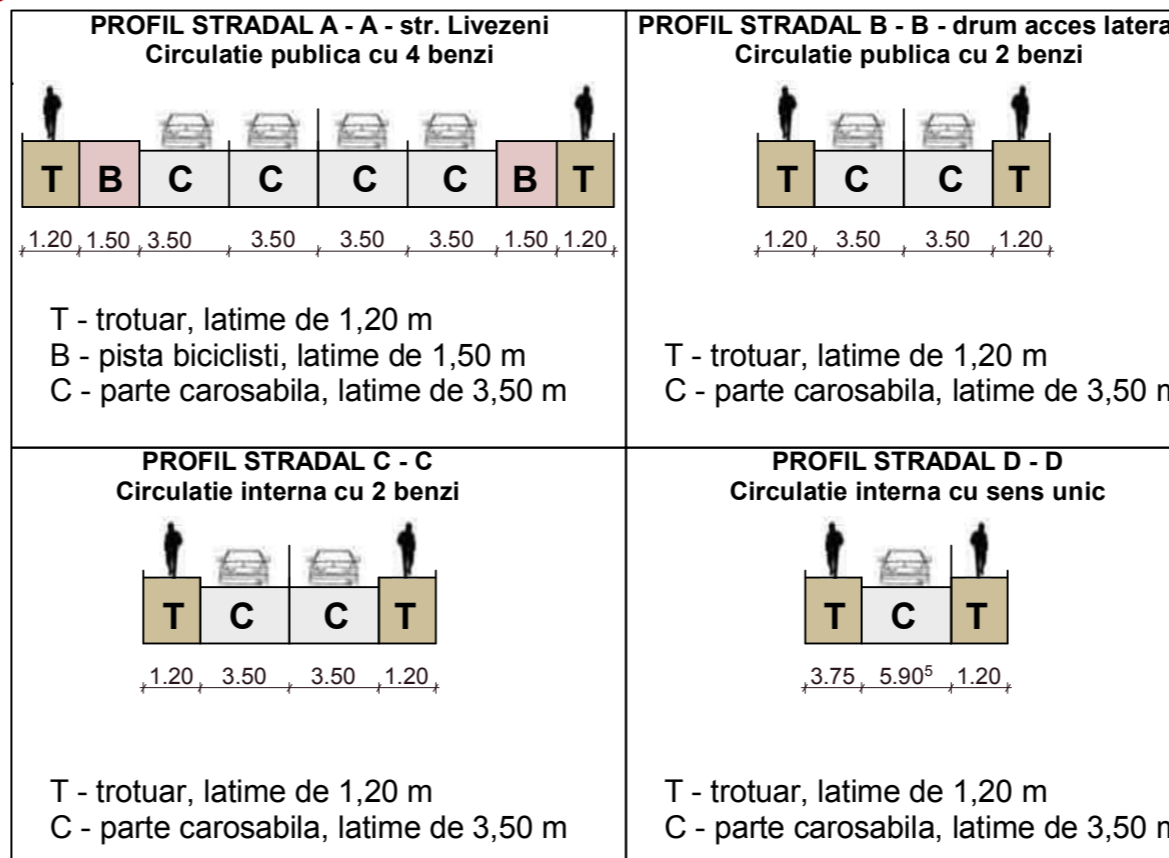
PROFIL STRADAL A - A - str. Livezeni
Circulatie publica cu 4 benzi

T B C C C C B T

1.20 1.50 3.50 3.50 3.50 3.50 1.50 1.20

T - trotuar, latime de 1,20 m
B - pista biciclisti, latime de 1,50 m
C - parte carosabila, latime de 3,50 m

PROFIL STRADAL B - B - drum acces latera
Circulatie publica cu 2 benzi

T C C T

1.20 3.50 3.50 1.20

T - trotuar, latime de 1,20 m
C - parte carosabila, latime de 3,50 m

PROFIL STRADAL C - C
Circulatie interna cu 2 benzi

T C C T

1.20 3.50 3.50 1.20

T - trotuar, latime de 1,20 m
C - parte carosabila, latime de 3,50 m

PROFIL STRADAL D - D
Circulatie interna cu sens unic

T C T

3.75 5.90$^5$ 1.20

T - trotuar, latime de 1,20 m
C - parte carosabila, latime de 3,50 m